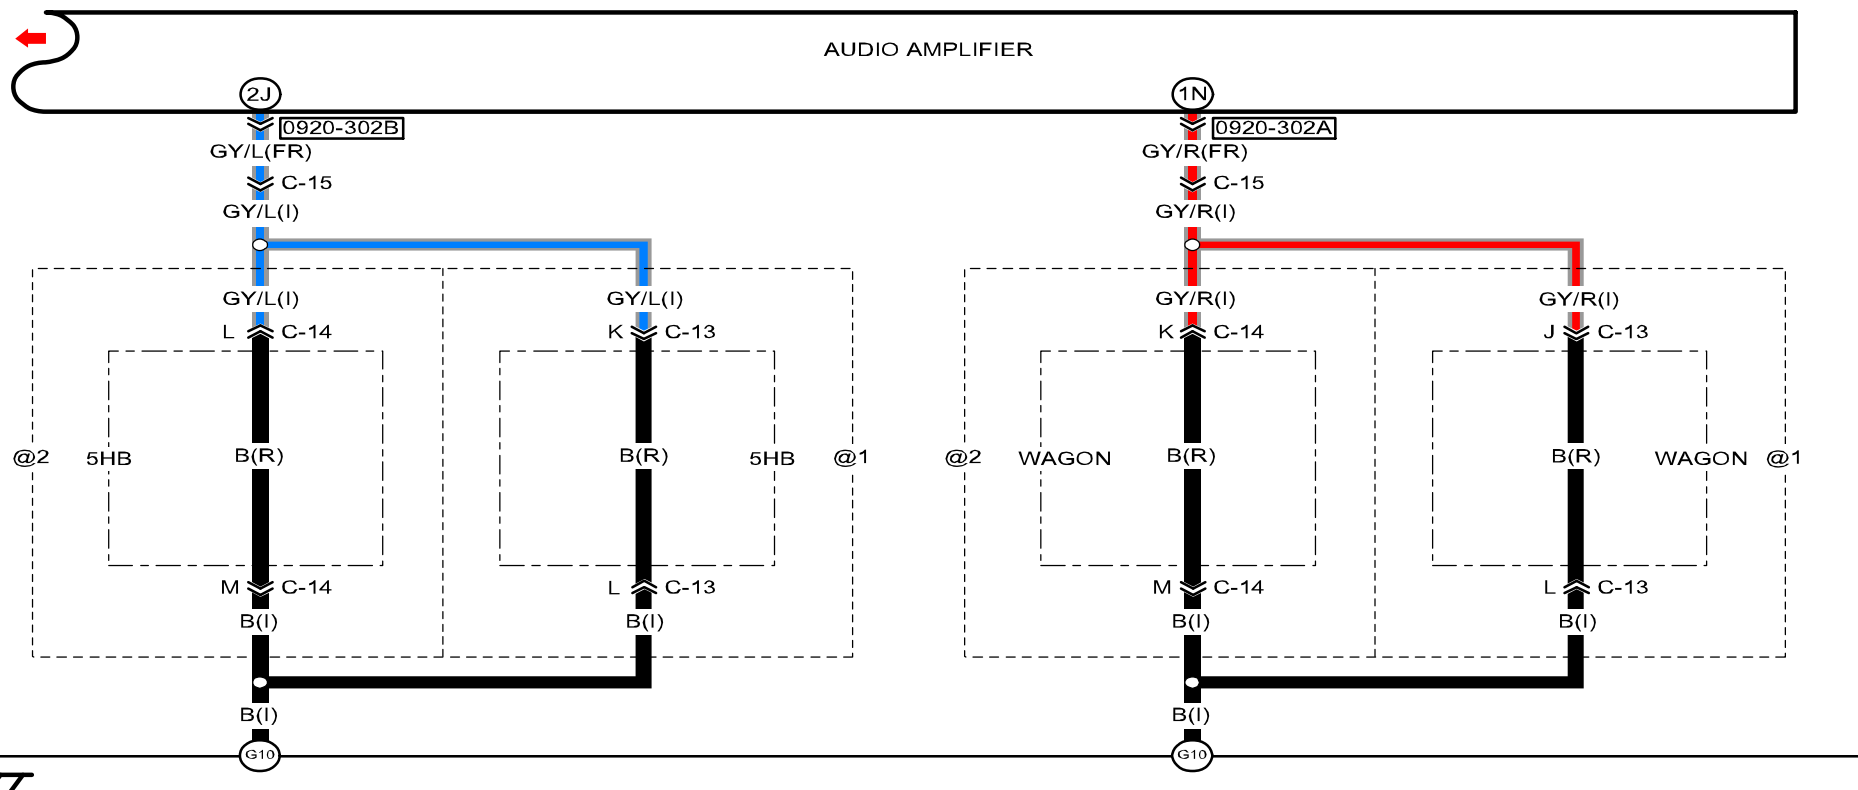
AUDIO AMPLIFIER

2J
0920-302B
GY/L(FR)
C-15
GY/L(I)
GY/L(I)
L C-14
GY/L(I)
K C-13
@2
5HB
B(R)
B(R)
5HB
@1
M C-14
B(I)
L C-13
B(I)
B(I)
G10

1N
0920-302A
GY/R(FR)
C-15
GY/R(I)
GY/R(I)
K C-14
GY/R(I)
J C-13
@2
WAGON
B(R)
B(R)
WAGON
@1
M C-14
B(I)
L C-13
B(I)
B(I)
G10